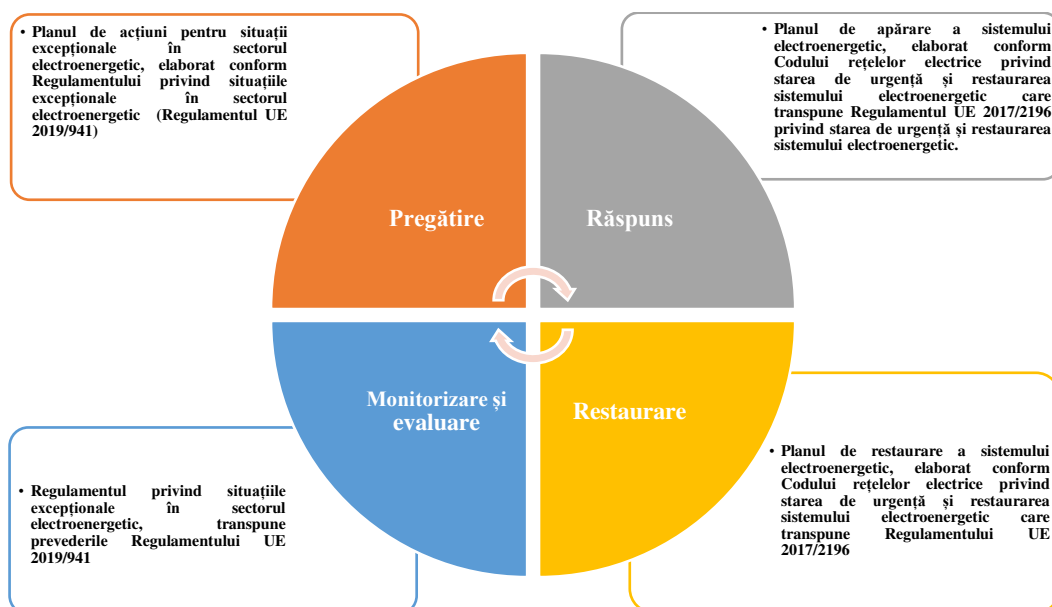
• Planul de acțiuni pentru situații excepționale în sectorul electroenergetic, elaborat conform Regulamentului privind situațiile excepționale în sectorul electroenergetic (Regulamentul UE 2019/941)

• Planul de apărare a sistemului electroenergetic, elaborat conform Codului rețelelor electrice privind starea de urgență și restaurarea sistemului electroenergetic care transpune Regulamentul UE 2017/2196 privind starea de urgență și restaurarea sistemului electroenergetic.

Pregătire

Răspuns

Monitorizare și evaluare

Restaurare

• Regulamentul privind situațiile excepționale în sectorul electroenergetic, transpune prevederile Regulamentului UE 2019/941

• Planul de restaurare a sistemului electroenergetic, elaborat conform Codului rețelelor electrice privind starea de urgență și restaurarea sistemului electroenergetic care transpune Regulamentului UE 2017/2196